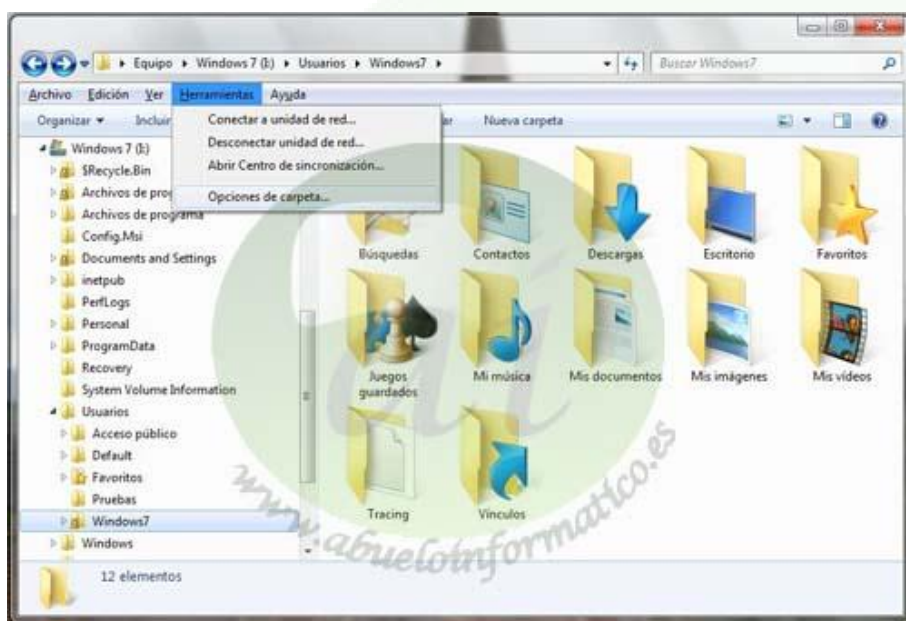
Equipo ▸ Windows 7 (I:) ▸ Usuarios ▸ Windows7 ▸

Buscar Windows7

Archivo Edición Ver Herramientas Ayuda

Organizar ▾ Incluir

Conectar a unidad de red...
Desconectar unidad de red...
Abrir Centro de sincronización...
Opciones de carpeta...

Nueva carpeta

Windows 7 (I:)
$Recycle.Bin
Archivos de prog
Archivos de programa
Config.Msi
Documents and Settings
inetpub
PerfLogs
Personal
ProgramData
Recovery
System Volume Information
Usuarios
Acceso público
Default
Favoritos
Pruebas
Windows7
Windows

Búsquedas
Contactos
Descargas
Escritorio
Favoritos
Juegos guardados
Mi música
Mis documentos
Mis imágenes
Mis vídeos
Tracing
Vínculos

www.abueloinformatico.es

12 elementos